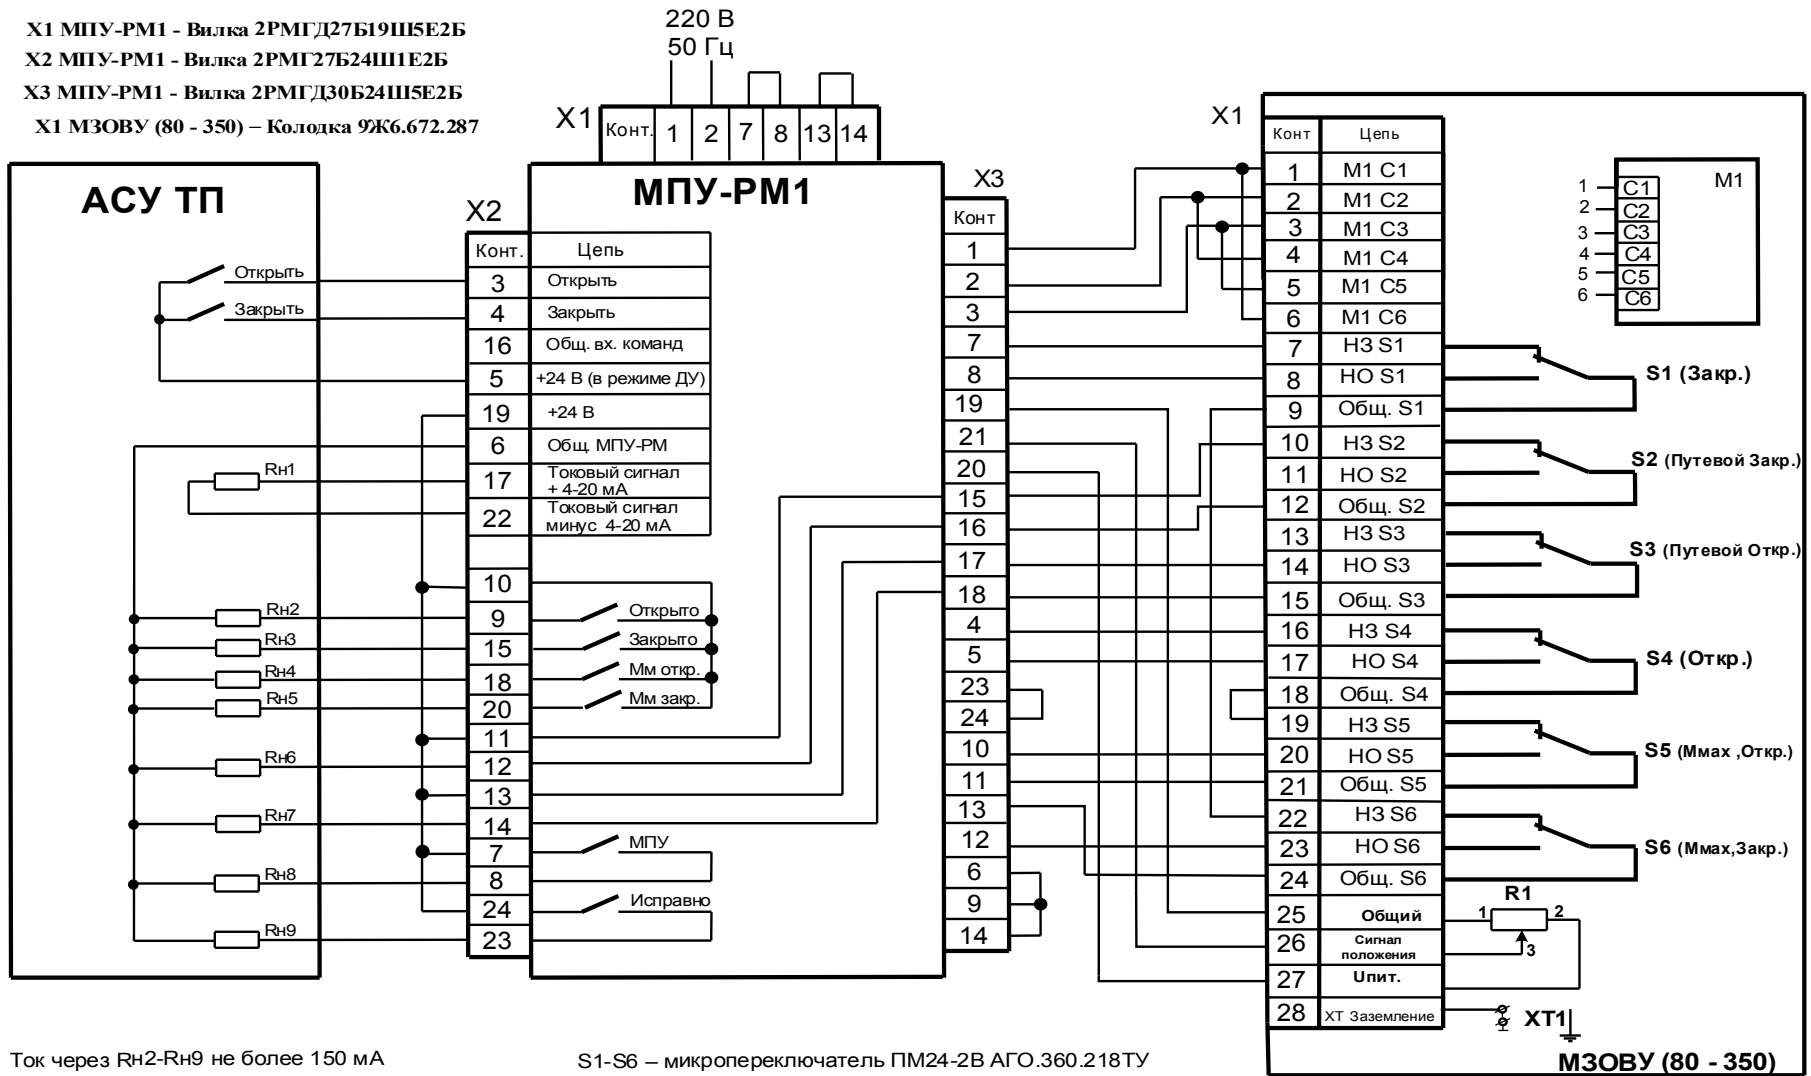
X1 МПУ-РМ1 - Вилка 2РМГД27Б19Ш5Е2Б
X2 МПУ-РМ1 - Вилка 2РМГ27Б24Ш1Е2Б
X3 МПУ-РМ1 - Вилка 2РМГД30Б24Ш5Е2Б
X1 МЗОВУ (80 - 350) – Колодка 9Ж6.672.287

220 В
50 Гц

X1

| Конт. | 1 | 2 | 7 | 8 | 13 | 14 |
|---|---|---|---|---|---|---|

АСУ ТП

Открыть
Закрыть
Rн1
Rн2
Rн3
Rн4
Rн5
Rн6
Rн7
Rн8
Rн9

МПУ-РМ1

X2

| Конт. | Цепь |
|---|---|
| 3 | Открыть |
| 4 | Закрыть |
| 16 | Общ. вх. команд |
| 5 | +24 В (в режиме ДУ) |
| 19 | +24 В |
| 6 | Общ. МПУ-РМ |
| 17 | Токовый сигнал + 4-20 мА |
| 22 | Токовый сигнал минус 4-20 мА |
| | |
| 10 | |
| 9 | Открыто |
| 15 | Закрыто |
| 18 | Мм откр. |
| 20 | Мм закр. |
| 11 | |
| 12 | |
| 13 | |
| 14 | |
| 7 | МПУ |
| 8 | |
| 24 | Исправно |
| 23 | |

X3

| Конт |
|---|
| 1 |
| 2 |
| 3 |
| 7 |
| 8 |
| 19 |
| 21 |
| 20 |
| 15 |
| 16 |
| 17 |
| 18 |
| 4 |
| 5 |
| 23 |
| 24 |
| 10 |
| 11 |
| 13 |
| 12 |
| 6 |
| 9 |
| 14 |

X1

| Конт | Цепь |
|---|---|
| 1 | М1 С1 |
| 2 | М1 С2 |
| 3 | М1 С3 |
| 4 | М1 С4 |
| 5 | М1 С5 |
| 6 | М1 С6 |
| 7 | НЗ S1 |
| 8 | НО S1 |
| 9 | Общ. S1 |
| 10 | НЗ S2 |
| 11 | НО S2 |
| 12 | Общ. S2 |
| 13 | НЗ S3 |
| 14 | НО S3 |
| 15 | Общ. S3 |
| 16 | НЗ S4 |
| 17 | НО S4 |
| 18 | Общ. S4 |
| 19 | НЗ S5 |
| 20 | НО S5 |
| 21 | Общ. S5 |
| 22 | НЗ S6 |
| 23 | НО S6 |
| 24 | Общ. S6 |
| 25 | Общий |
| 26 | Сигнал положения |
| 27 | Uпит. |
| 28 | ХТ Заземление |

M1
1 C1
2 C2
3 C3
4 C4
5 C5
6 C6

S1 (Закр.)
S2 (Путевой Закр.)
S3 (Путевой Откр.)
S4 (Откр.)
S5 (Ммах ,Откр.)
S6 (Ммах,Закр.)

R1
1 2 3

XT1

МЗОВУ (80 - 350)

Ток через Rн2-Rн9 не более 150 мА

S1-S6 – микропереключатель ПМ24-2В АГО.360.218ТУ